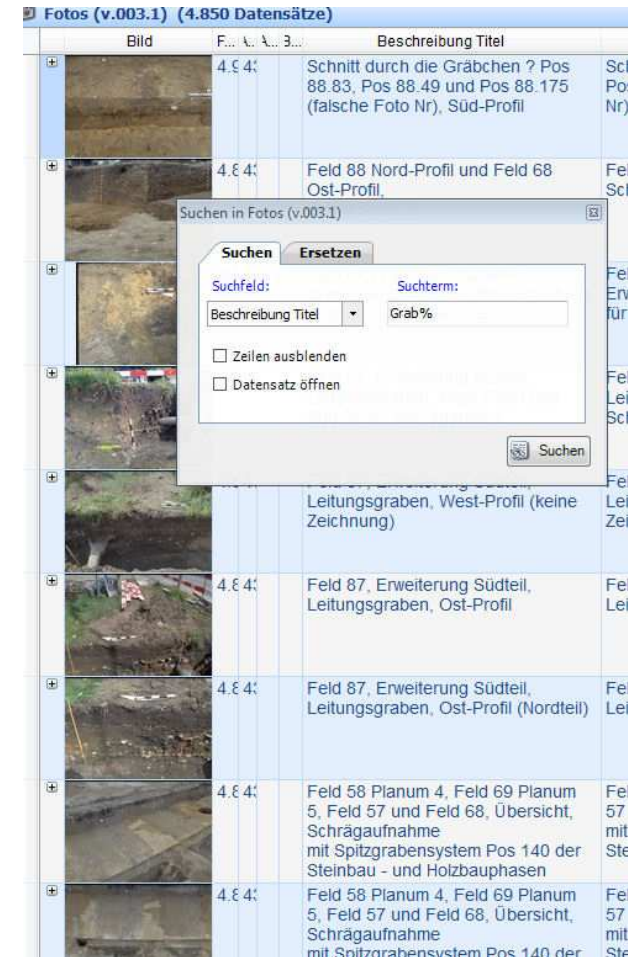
Fotos (v.003.1) (4.850 Datensätze)

| Bild | F... | A... | A... | B... | Beschreibung Titel | |
|---|---|---|---|---|---|---|
| | 4.9 | 43 | | | Schnitt durch die Gräbchen ? Pos 88.83, Pos 88.49 und Pos 88.175 (falsche Foto Nr), Süd-Profil | Sch Po Nr) |
| | 4.8 | 43 | | | Feld 88 Nord-Profil und Feld 68 Ost-Profil, | Fel Sch |
| | | | | | | Fel Erv für |
| | | | | | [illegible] | Fel Lei Sch |
| | | | | | Feld 87, Erweiterung Südteil, Leitungsgraben, West-Profil (keine Zeichnung) | Fe Lei Zei |
| | 4.8 | 43 | | | Feld 87, Erweiterung Südteil, Leitungsgraben, Ost-Profil | Fel Lei |
| | 4.8 | 43 | | | Feld 87, Erweiterung Südteil, Leitungsgraben, Ost-Profil (Nordteil) | Fel Lei |
| | 4.8 | 43 | | | Feld 58 Planum 4, Feld 69 Planum 5, Feld 57 und Feld 68, Übersicht, Schrägaufnahme mit Spitzgrabensystem Pos 140 der Steinbau - und Holzbauphasen | Fel 57 mit Ste |
| | 4.8 | 43 | | | Feld 58 Planum 4, Feld 69 Planum 5, Feld 57 und Feld 68, Übersicht, Schrägaufnahme mit Spitzgrabensystem Pos 140 der | Fel 57 mit Ste |

Suchen in Fotos (v.003.1)

Suchen Ersetzen

Suchfeld: Suchterm:

Beschreibung Titel Grab%

Zeilen ausblenden

Datensatz öffnen

Suchen